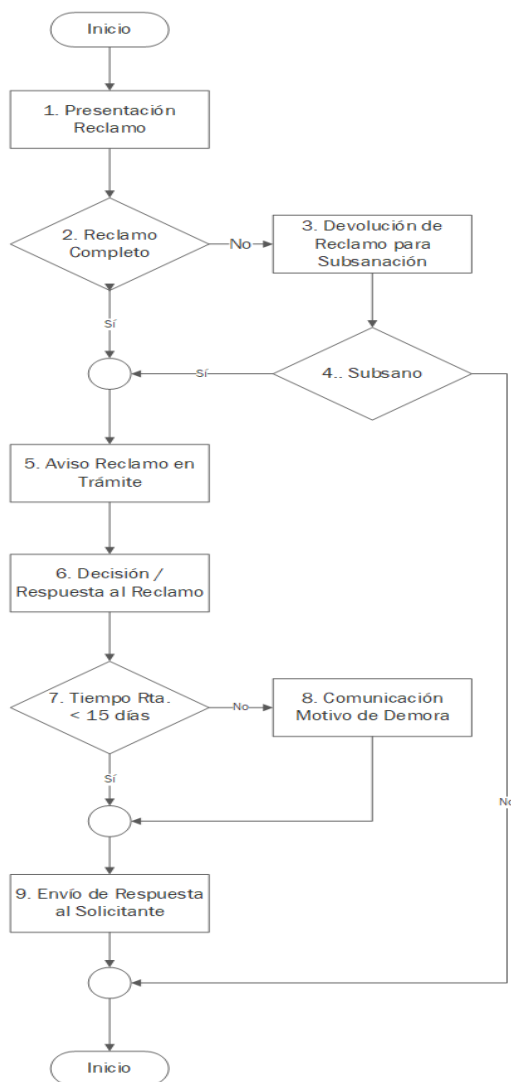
Inicio

1. Presentación Reclamo

2. Reclamo Completo

No

3. Devolución de Reclamo para Subsanación

Sí

Sí

4.. Subsano

5. Aviso Reclamo en Trámite

6. Decisión / Respuesta al Reclamo

7. Tiempo Rta. < 15 días

No

8. Comunicación Motivo de Demora

Sí

No

9. Envío de Respuesta al Solicitante

Inicio